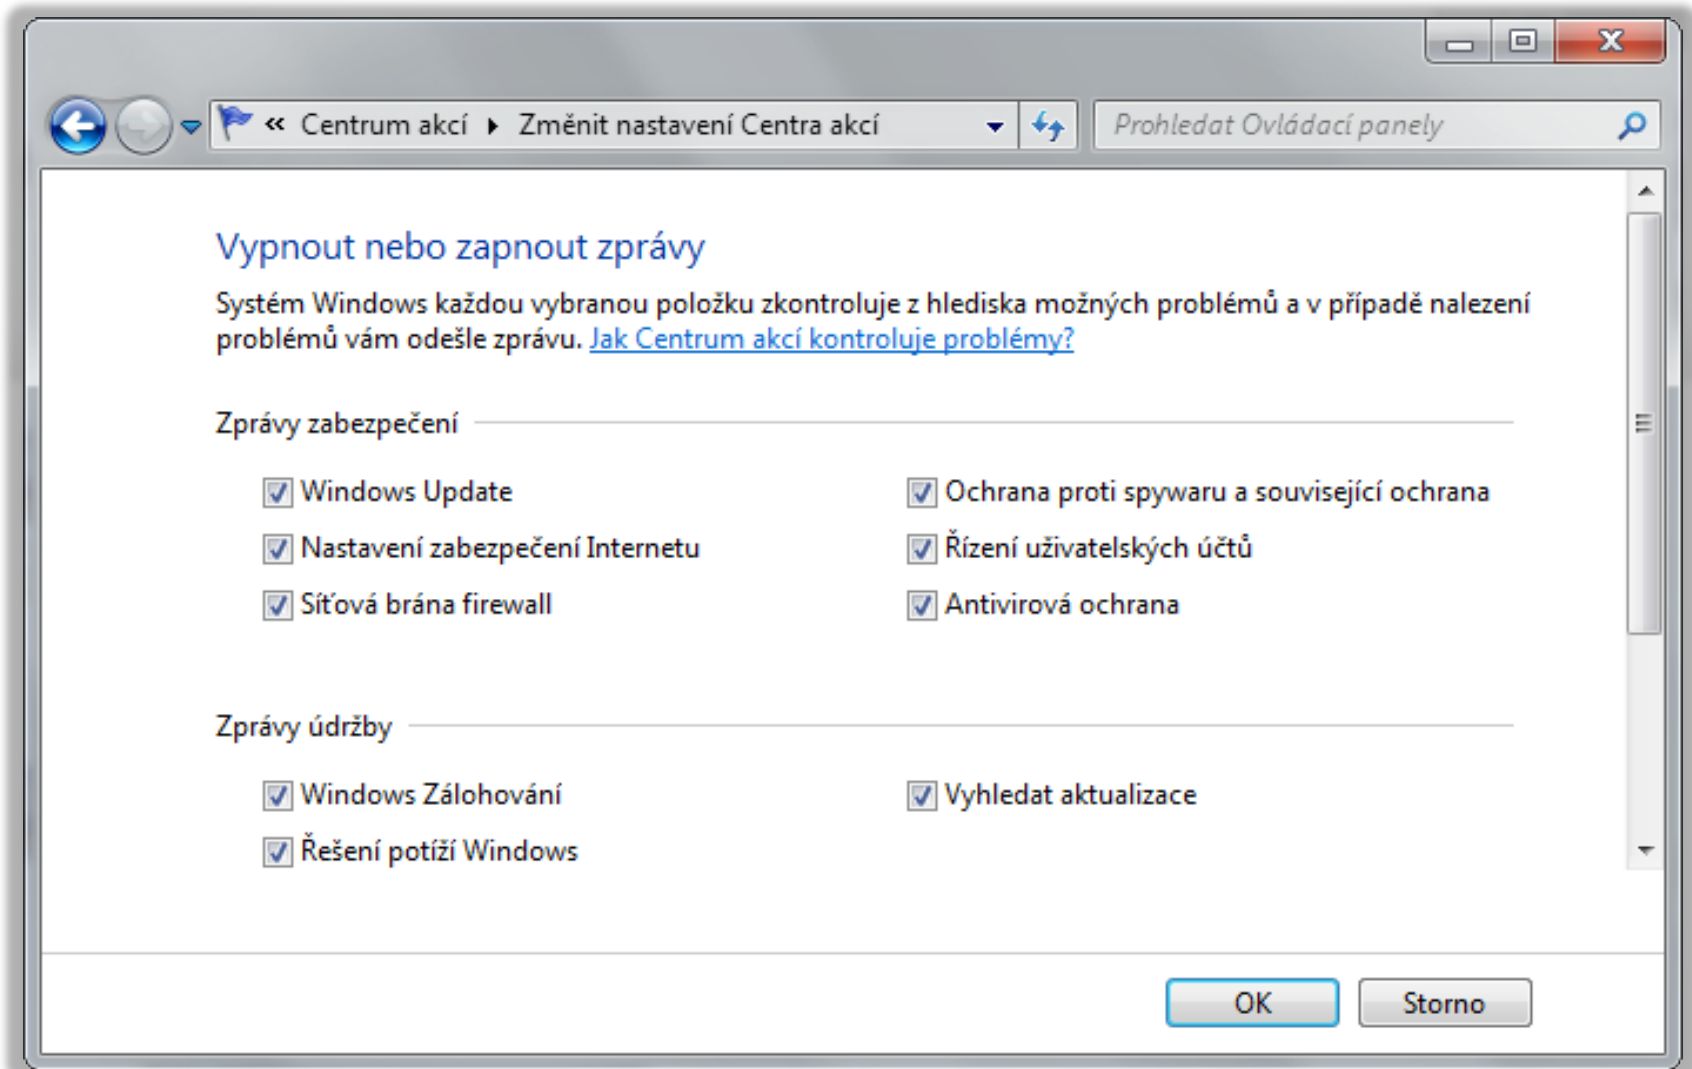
« Centrum akcí ▸ Změnit nastavení Centra akcí

Prohledat Ovládací panely

Vypnout nebo zapnout zprávy

Systém Windows každou vybranou položku zkontroluje z hlediska možných problémů a v případě nalezení problémů vám odešle zprávu. Jak Centrum akcí kontroluje problémy?

Zprávy zabezpečení

Windows Update

Ochrana proti spywaru a související ochrana

Nastavení zabezpečení Internetu

Řízení uživatelských účtů

Síťová brána firewall

Antivirová ochrana

Zprávy údržby

Windows Zálohování

Vyhledat aktualizace

Řešení potíží Windows

OK

Storno